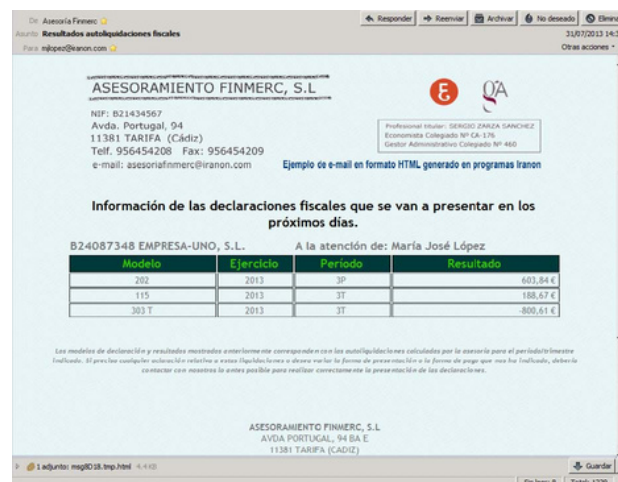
De Asesoría Finmerc
Asunto Resultados autoliquidaciones fiscales
Para mjlopez@iranon.com

Responder | Reenviar | Archivar | No deseado | Elimi
31/07/2013 14:3
Otras acciones

ASESORAMIENTO FINMERC, S.L

NIF: B21434567
Avda. Portugal, 94
11381 TARIFA (Cádiz)
Telf. 956454208 Fax: 956454209
e-mail: asesoriafinmerc@iranon.com

Profesional titular: SERGIO ZARZA SANCHEZ
Economista Colegiado Nº CA-176
Gestor Administrativo Colegiado Nº 460

Ejemplo de e-mail en formato HTML generado en programas Iranon

Información de las declaraciones fiscales que se van a presentar en los próximos días.

B24087348 EMPRESA-UNO, S.L. A la atención de: María José López

| Modelo | Ejercicio | Periodo | Resultado |
|---|---|---|---|
| 202 | 2013 | 3P | 603,84 € |
| 115 | 2013 | 3T | 188,67 € |
| 303 T | 2013 | 3T | -800,61 € |

Los modelos de declaración y resultados mostrados anteriormente corresponden con las autoliquidaciones calculadas por la asesoría para el periodo/trimestre indicado. Si precisa cualquier aclaración relativa a estas liquidaciones o desea variar la forma de presentación o la forma de pago que nos ha indicado, debería contactar con nosotros lo antes posible para realizar correctamente la presentación de las declaraciones.

ASESORAMIENTO FINMERC, S.L
AVDA PORTUGAL, 94 BA E
11381 TARIFA (CADIZ)

1 adjunto: msg8D18.tmp.html 4,4 KB
Guardar